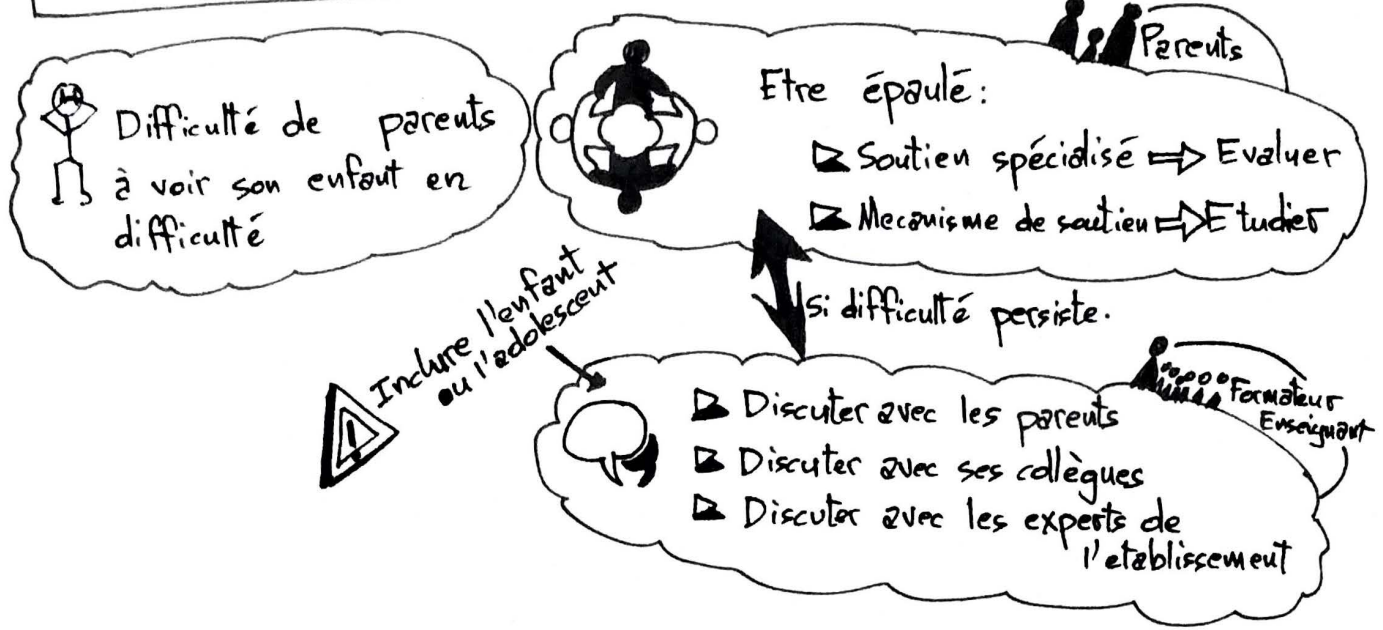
Difficulté de parents à voir son enfant en difficulté

Parents

Etre épaulé:

Soutien spécialisé ⇒ Evaluer

Mecanisme de soutien ⇒ Etudier

Si difficulté persiste.

Inclure l'enfant ou l'adolescent

Formateur Enseignant

Discuter avec les parents

Discuter avec ses collègues

Discuter avec les experts de l'etablissement